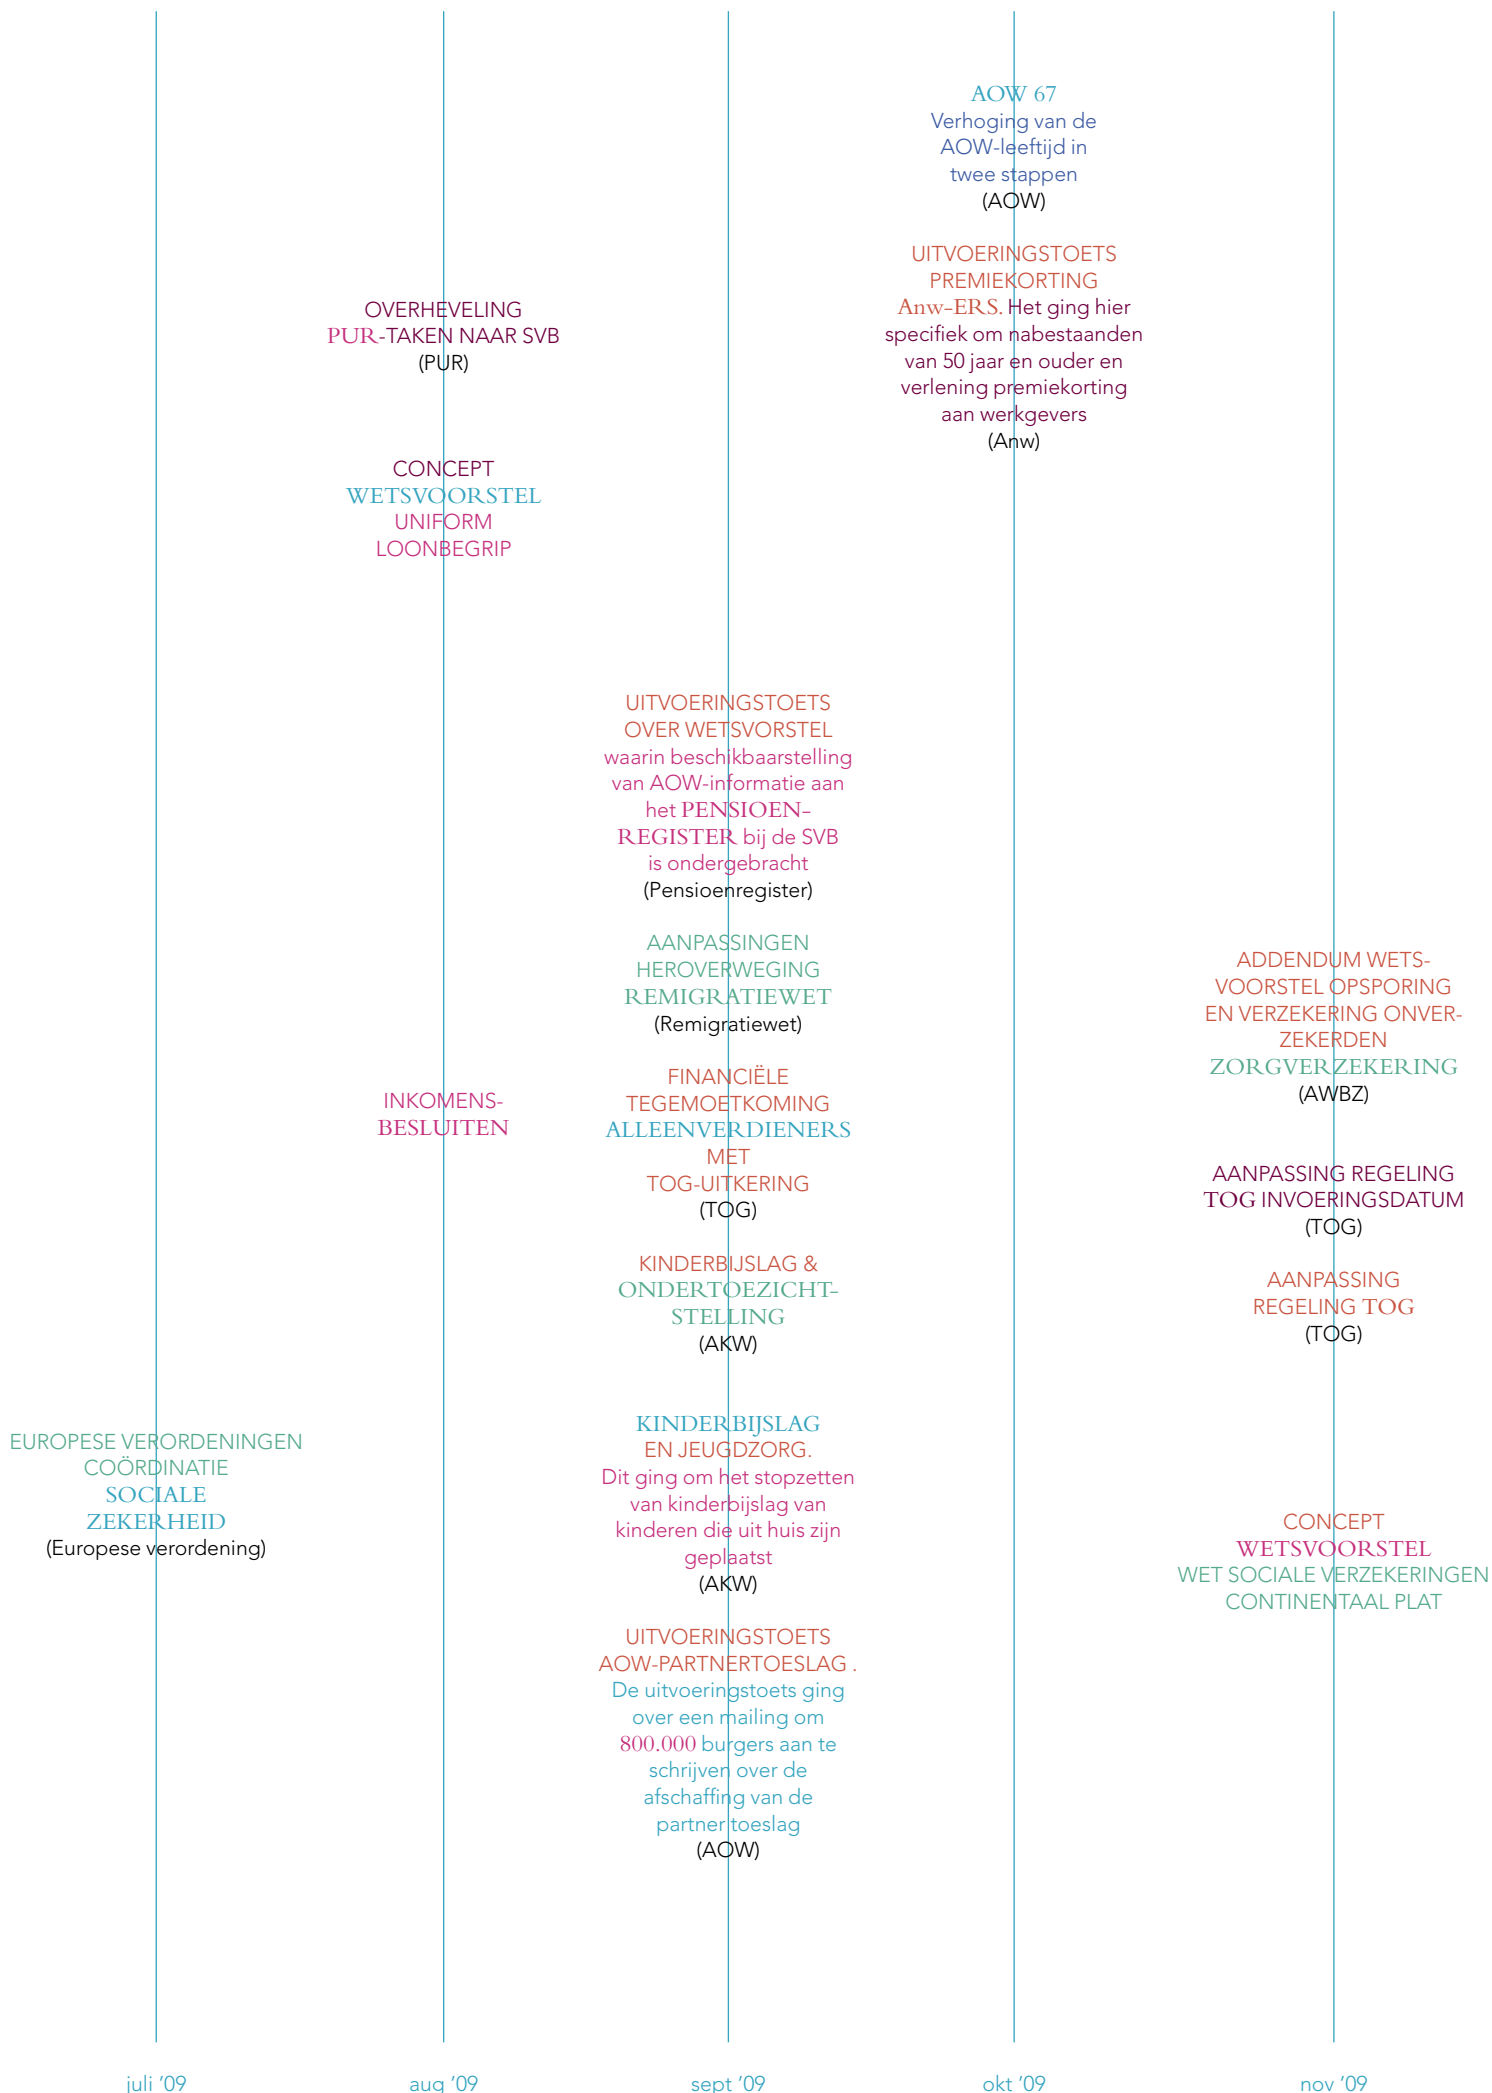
juli '09

EUROPESE VERORDENINGEN COÖRDINATIE SOCIALE ZEKERHEID
(Europese verordening)

aug '09

OVERHEVELING PUR-TAKEN NAAR SVB
(PUR)

CONCEPT WETSVOORSTEL UNIFORM LOONBEGRIP

INKOMENS-BESLUITEN

sept '09

UITVOERINGSTOETS OVER WETSVORSTEL waarin beschikbaarstelling van AOW-informatie aan het PENSIOEN-REGISTER bij de SVB is ondergebracht
(Pensioenregister)

AANPASSINGEN HEROVERWEGING REMIGRATIEWET
(Remigratiewet)

FINANCIËLE TEGEMOETKOMING ALLEENVERDIENERS MET TOG-UITKERING
(TOG)

KINDERBIJSLAG & ONDERTOEZICHT-STELLING
(AKW)

KINDERBIJSLAG EN JEUGDZORG. Dit ging om het stopzetten van kinderbijslag van kinderen die uit huis zijn geplaatst
(AKW)

UITVOERINGSTOETS AOW-PARTNERTOESLAG . De uitvoeringstoets ging over een mailing om 800.000 burgers aan te schrijven over de afschaffing van de partner toeslag
(AOW)

okt '09

AOW 67
Verhoging van de AOW-leeftijd in twee stappen
(AOW)

UITVOERINGSTOETS PREMIEKORTING Anw-ERS. Het ging hier specifiek om nabestaanden van 50 jaar en ouder en verlening premiekorting aan werkgevers
(Anw)

nov '09

ADDENDUM WETS-VOORSTEL OPSPORING EN VERZEKERING ONVER-ZEKERDEN ZORGVERZEKERING
(AWBZ)

AANPASSING REGELING TOG INVOERINGSDATUM
(TOG)

AANPASSING REGELING TOG
(TOG)

CONCEPT WETSVOORSTEL WET SOCIALE VERZEKERINGEN CONTINENTAAL PLAT